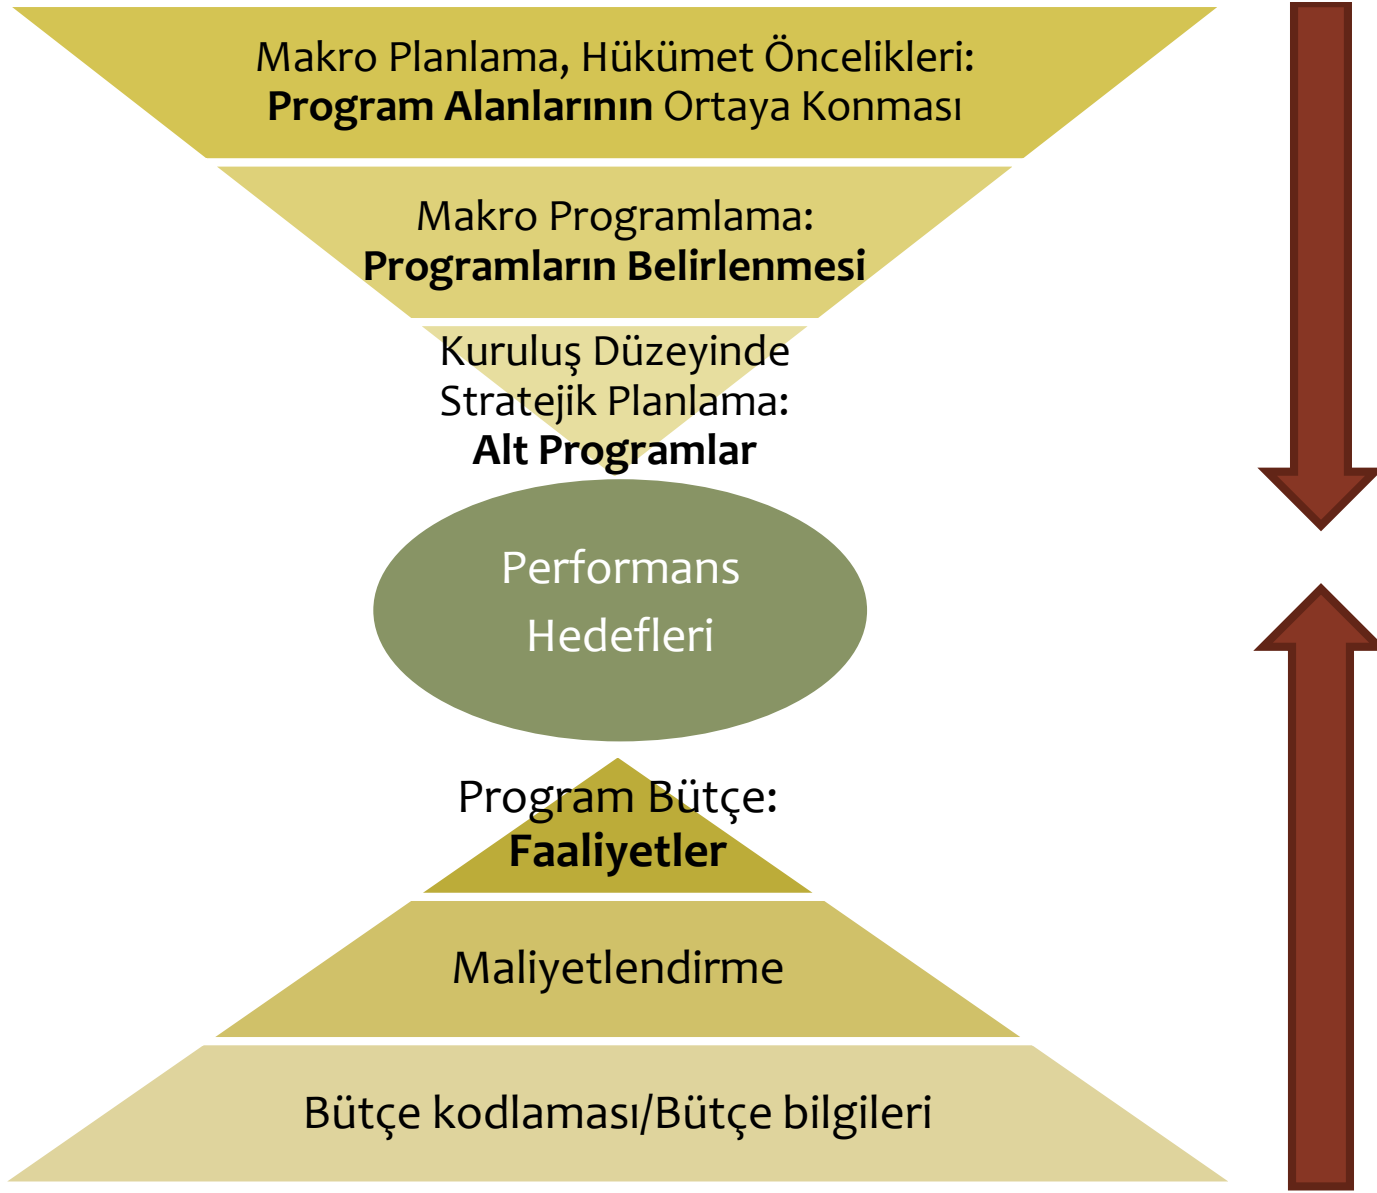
Makro Planlama, Hükümet Öncelikleri:
**Program Alanlarının** Ortaya Konması

Makro Programlama:
**Programların Belirlenmesi**

Kuruluş Düzeyinde
Stratejik Planlama:
**Alt Programlar**

Performans
Hedefleri

Program Bütçe:
**Faaliyetler**

Maliyetlendirme

Bütçe kodlaması/Bütçe bilgileri